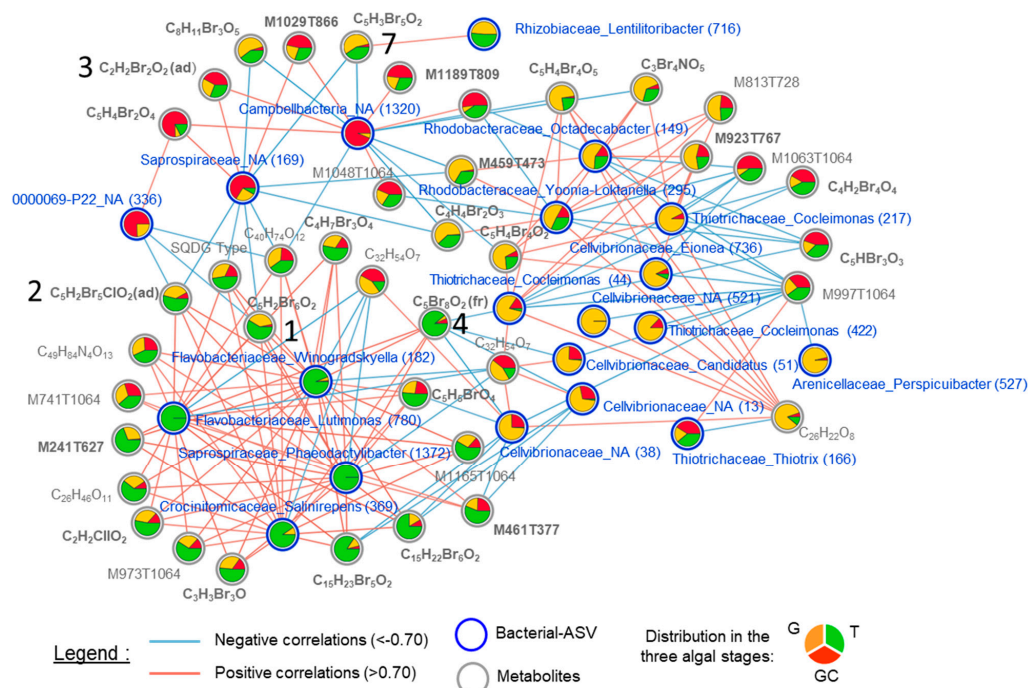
$C_8H_{11}Br_3O_5$
M1029T866
$C_5H_3Br_5O_2$
7
Rhizobiaceae_Lentilitoribacter (716)
3 $C_2H_2Br_2O_2$(ad)
M1189T809
$C_5H_4Br_4O_5$
$C_3Br_4NO_5$
M813T728
Campbellbacteria_NA (1320)
$C_5H_4Br_2O_4$
Rhodobacteraceae_Octadecabacter (149)
M923T767
Saprospiraceae_NA (169)
M459T473
M1063T1064
M1048T1064
$C_4H_2Br_4O_4$
0000069-P22_NA (336)
Rhodobacteraceae_Yoonia-Loktanella (295)
$C_4H_4Br_2O_3$
Thiotrichaceae_Cocleimonas (217)
$C_5H_4Br_4O_2$
SQDG Type
$C_{40}H_{74}O_{12}$
$C_4H_7Br_3O_4$
Cellvibrionaceae_Eionea (736)
$C_5HBr_3O_3$
$C_{32}H_{54}O_7$
Thiotrichaceae_Cocleimonas (44)
2 $C_5H_2Br_5ClO_2$(ad)
$C_5H_2Br_6O_2$
$C_5Br_8O_2$ (fr)
Cellvibrionaceae_NA (521)
M997T1064
1
4
Thiotrichaceae_Cocleimonas (422)
$C_{49}H_{84}N_4O_{13}$
$C_{32}H_{54}O_7$
Flavobacteriaceae_Winogradskyella (182)
Cellvibrionaceae_Candidatus (51)
Arenicellaceae_Perspicuibacter (527)
M741T1064
$C_5H_6BrO_4$
Flavobacteriaceae_Lutimonas (780)
Cellvibrionaceae_NA (13)
M241T627
$C_{26}H_{22}O_8$
Saprospiraceae_Phaeodactylibacter (1372)
Thiotrichaceae_Thiotrix (166)
Cellvibrionaceae_NA (38)
$C_{26}H_{46}O_{11}$
M1165T1064
Crocinitomicaceae_Salinirepens (369)
$C_2H_2ClIO_2$
M461T377
$C_{15}H_{22}Br_6O_2$
M973T1064
$C_{15}H_{23}Br_5O_2$
$C_3H_3Br_3O$

Legend :
Negative correlations (<-0.70)
Positive correlations (>0.70)
Bacterial-ASV
Metabolites
Distribution in the three algal stages:
G
T
GC